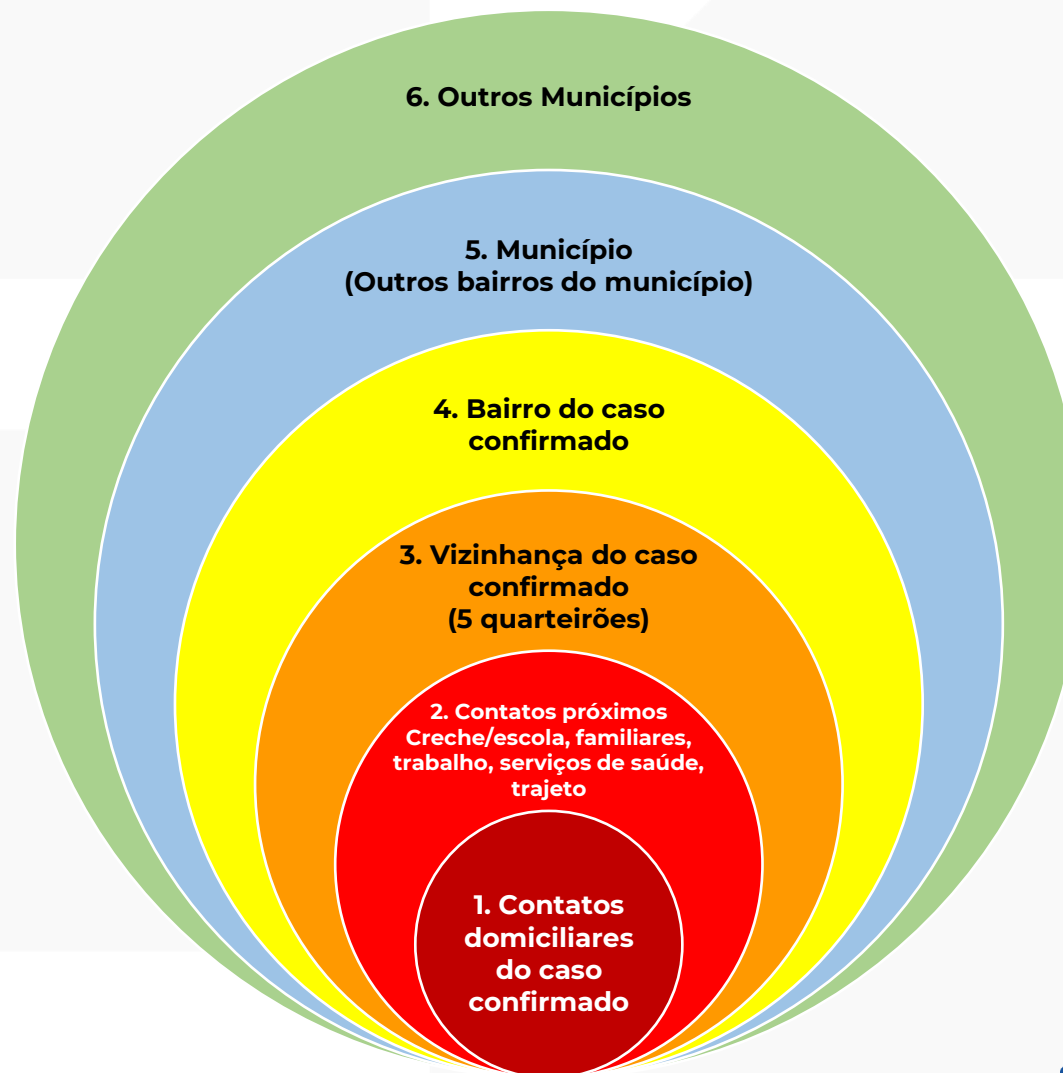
6. Outros Municípios

5. Município
(Outros bairros do município)

4. Bairro do caso confirmado

3. Vizinhança do caso confirmado
(5 quarteirões)

2. Contatos próximos
Creche/escola, familiares, trabalho, serviços de saúde, trajeto

1. Contatos domiciliares do caso confirmado